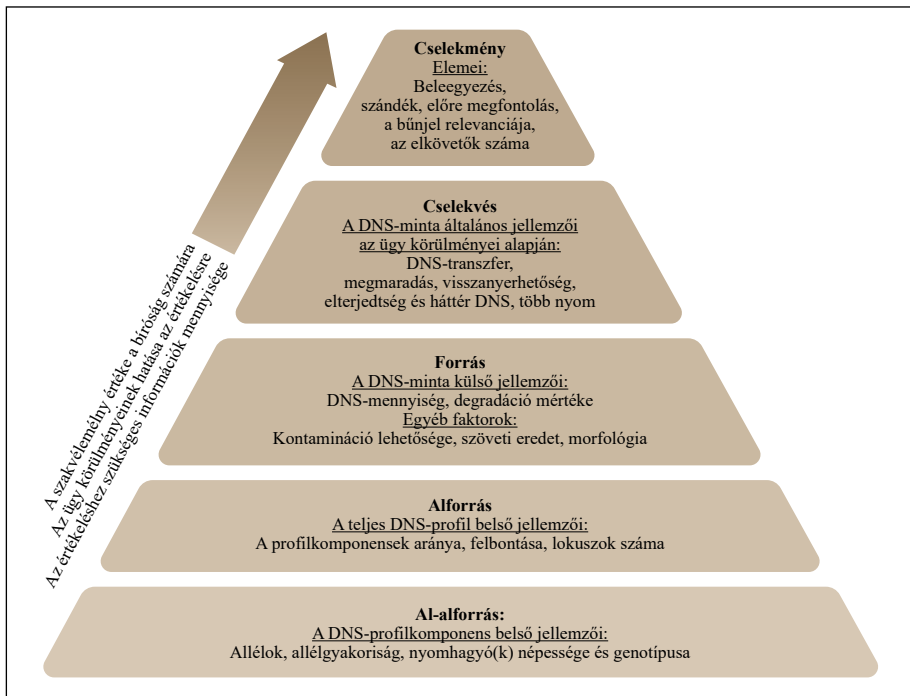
A szakvélemény értéke a bíróság számára
Az ügy körülményeinek hatása az értékelésre
Az értékeléshez szükséges információk mennyisége

Cselekmény
Elemei:
Beleegyezés, szándék, előre megfontolás, a bűnjel relevanciája, az elkövetők száma

Cselekvés
A DNS-minta általános jellemzői az ügy körülményei alapján:
DNS-transzfer, megmaradás, visszanyerhetőség, elterjedtség és háttér DNS, több nyom

Forrás
A DNS-minta külső jellemzői:
DNS-mennyiség, degradáció mértéke
Egyéb faktorok:
Kontamináció lehetősége, szöveti eredet, morfológia

Alforrás
A teljes DNS-profil belső jellemzői:
A profilkomponensek aránya, felbontása, lokuszok száma

Al-alforrás:
A DNS-profilkomponens belső jellemzői:
Allélok, allélgyakoriság, nyomhagyó(k) népessége és genotípusa